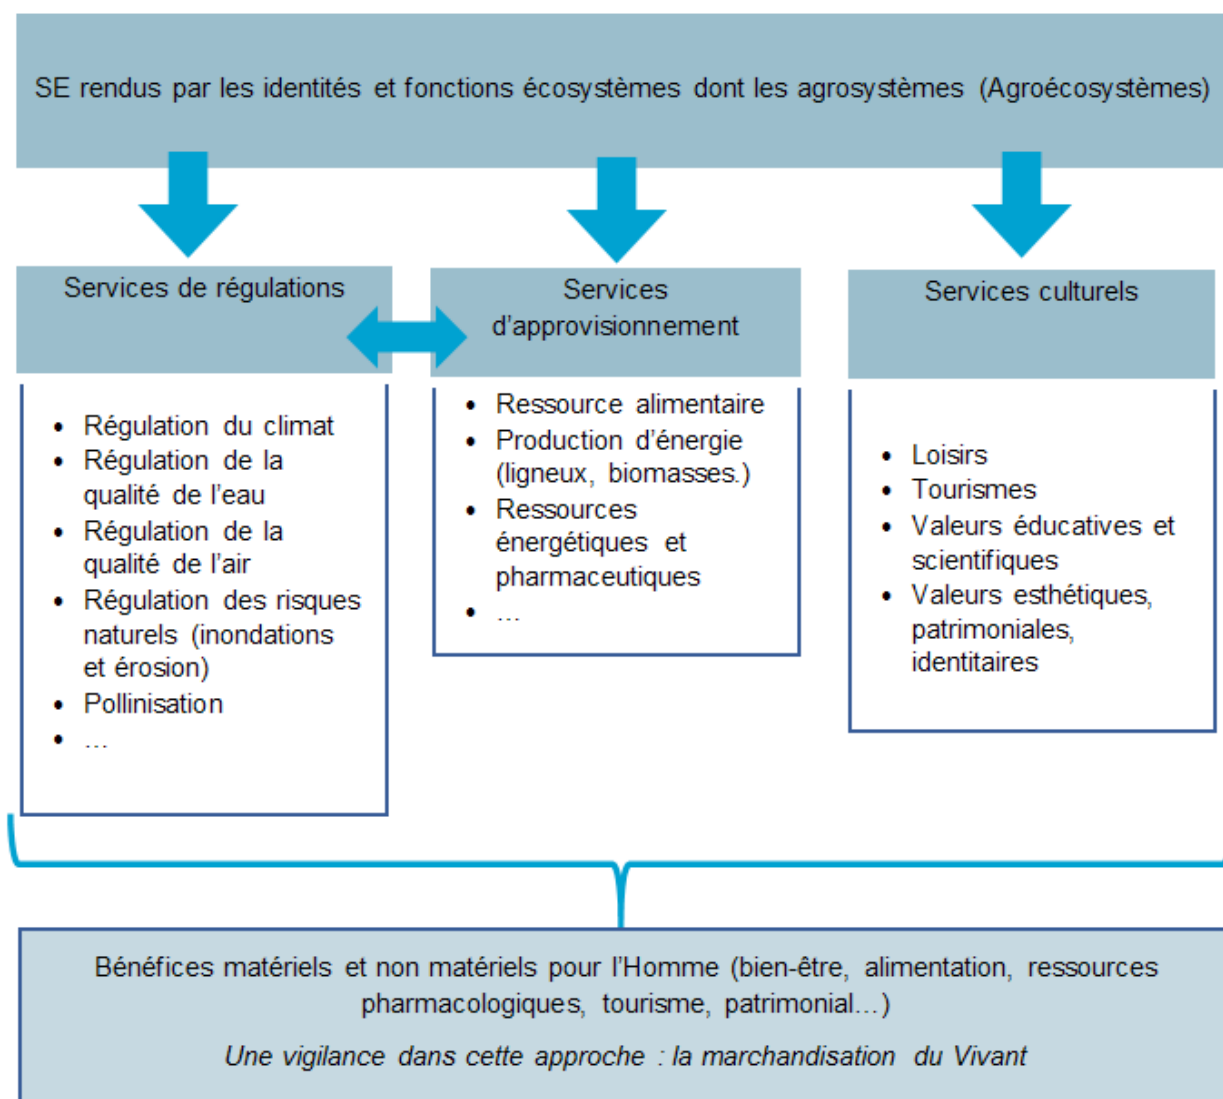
SE rendus par les identités et fonctions écosystèmes dont les agrosystèmes (Agroécosystèmes)

Services de régulations

- Régulation du climat
- Régulation de la qualité de l'eau
- Régulation de la qualité de l'air
- Régulation des risques naturels (inondations et érosion)
- Pollinisation
- …

Services d'approvisionnement

- Ressource alimentaire
- Production d'énergie (ligneux, biomasses.)
- Ressources énergétiques et pharmaceutiques
- …

Services culturels

- Loisirs
- Tourismes
- Valeurs éducatives et scientifiques
- Valeurs esthétiques, patrimoniales, identitaires

Bénéfices matériels et non matériels pour l'Homme (bien-être, alimentation, ressources pharmacologiques, tourisme, patrimonial…)

*Une vigilance dans cette approche : la marchandisation du Vivant*